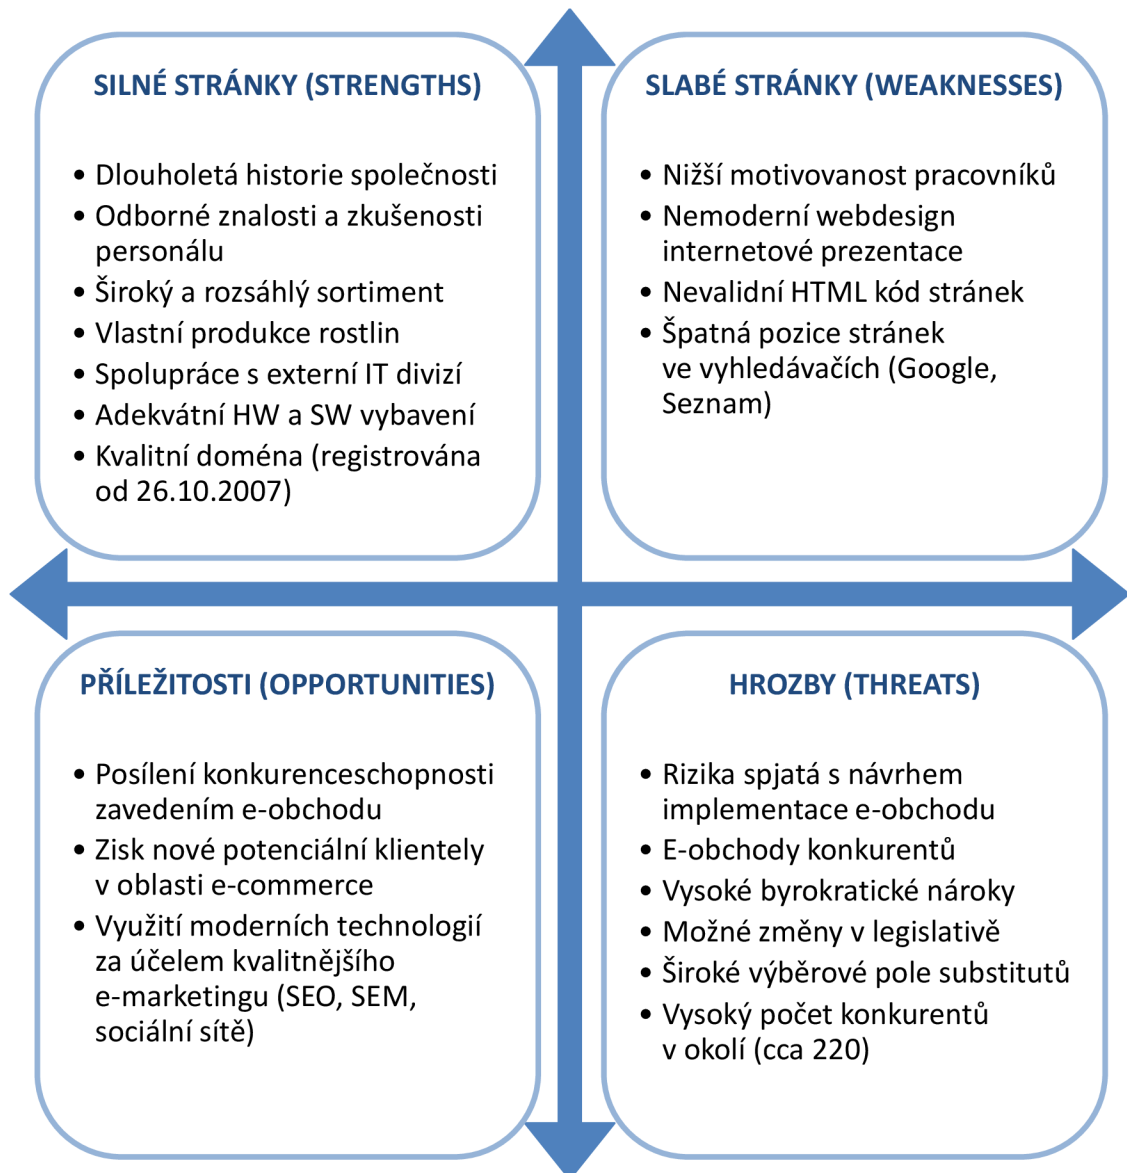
SILNÉ STRÁNKY (STRENGTHS)

- Dlouholetá historie společnosti
- Odborné znalosti a zkušenosti personálu
- Široký a rozsáhlý sortiment
- Vlastní produkce rostlin
- Spolupráce s externí IT divizí
- Adekvátní HW a SW vybavení
- Kvalitní doména (registrována od 26.10.2007)

SLABÉ STRÁNKY (WEAKNESSES)

- Nižší motivovanost pracovníků
- Nemoderní webdesign internetové prezentace
- Nevalidní HTML kód stránek
- Špatná pozice stránek ve vyhledávačích (Google, Seznam)

PŘÍLEŽITOSTI (OPPORTUNITIES)

- Posílení konkurenceschopnosti zavedením e-obchodu
- Zisk nové potenciální klientely v oblasti e-commerce
- Využití moderních technologií za účelem kvalitnějšího e-marketingu (SEO, SEM, sociální sítě)

HROZBY (THREATS)

- Rizika spjatá s návrhem implementace e-obchodu
- E-obchody konkurentů
- Vysoké byrokratické nároky
- Možné změny v legislativě
- Široké výběrové pole substitutů
- Vysoký počet konkurentů v okolí (cca 220)